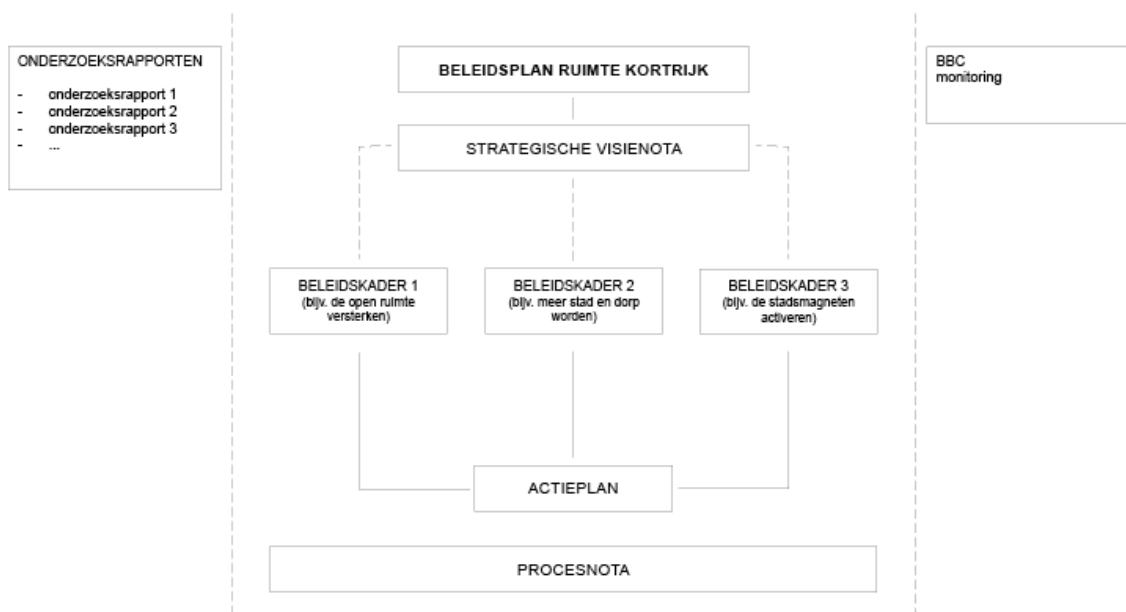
ONDERZOEKSRAPPORTEN

- onderzoeksrapport 1
- onderzoeksrapport 2
- onderzoeksrapport 3
- ...

BELEIDSPLAN RUIMTE KORTRIJK

STRATEGISCHE VISIENOTA

BBC
monitoring

BELEIDSKADER 1
(bijv. de open ruimte versterken)

BELEIDSKADER 2
(bijv. meer stad en dorp worden)

BELEIDSKADER 3
(bijv. de stadsmagneten activeren)

ACTIEPLAN

PROCESNOTA